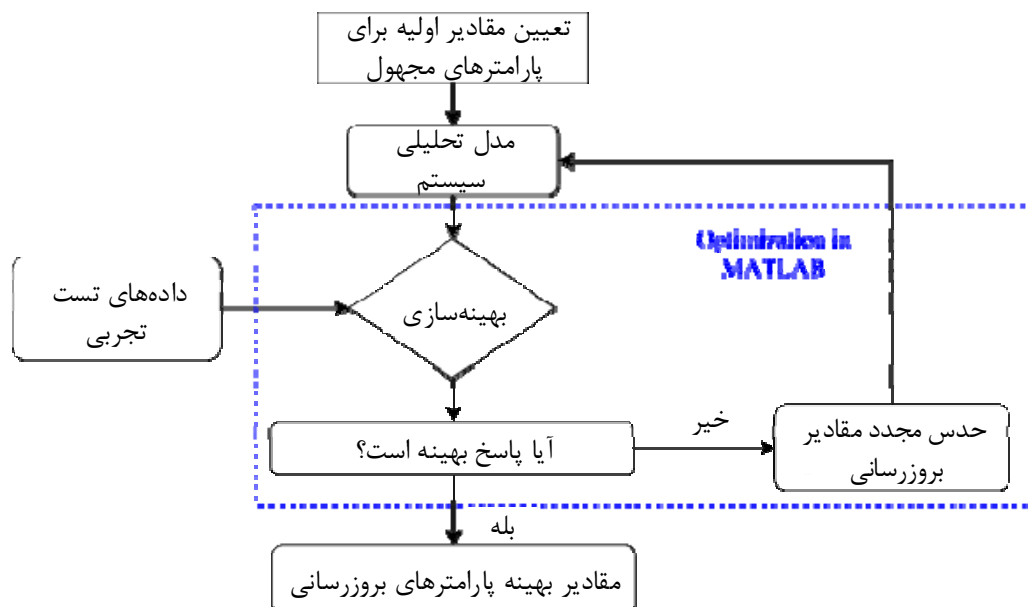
تعیین مقادیر اولیه برای پارامترهای مجهول

مدل تحلیلی سیستم

Optimization in MATLAB

داده‌های تست تجربی

بهینه‌سازی

آیا پاسخ بهینه است؟

خیر

حدس مجدد مقادیر بروزرسانی

بله

مقادیر بهینه پارامترهای بروزرسانی